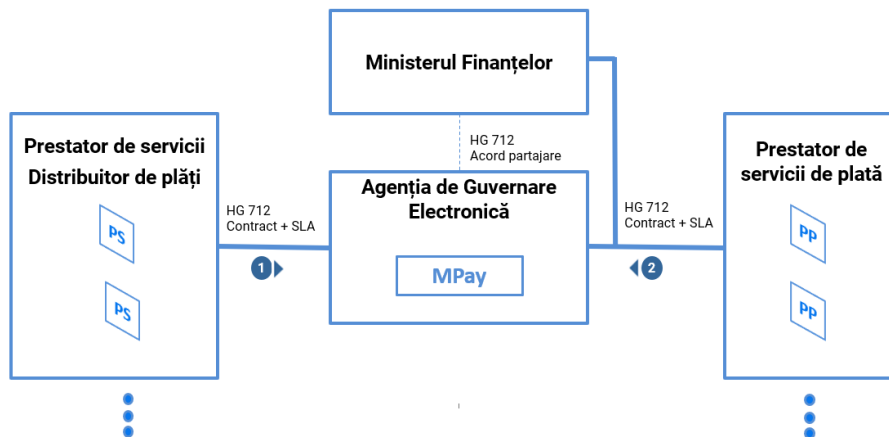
Ministerul Finanțelor

HG 712
Acord partajare

Prestator de servicii
Distribuitor de plăți

PS

PS

HG 712
Contract + SLA

1

Agenția de Guvernare Electronică

MPay

HG 712
Contract + SLA

2

Prestator de servicii de plată

PP

PP